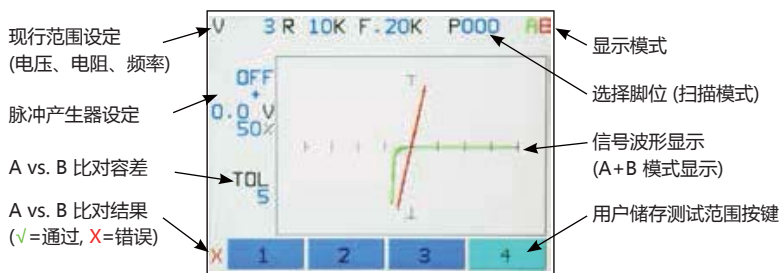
现行范围设定 (电压、电阻、频率)

V 3 R 10K F.20K P000 AB

显示模式

OFF
0.0 V
50%

脉冲产生器设定

选择脚位 (扫描模式)

信号波形显示 (A+B 模式显示)

A vs. B 比对容差

TOL
5

A vs. B 比对结果 (√=通过, X=错误)

X 1 2 3 4

用户储存测试范围按键